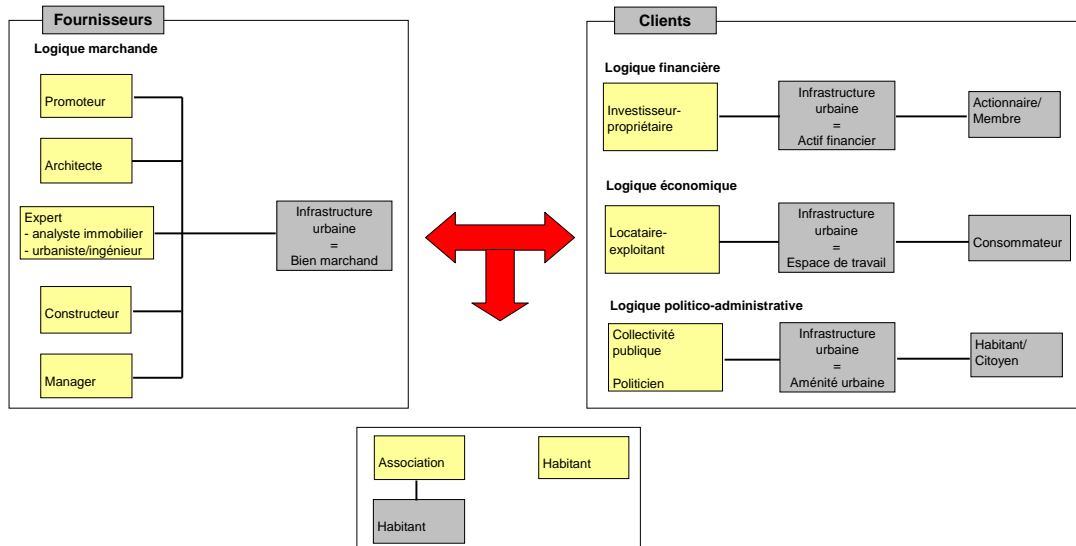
Fournisseurs

Logique marchande

Promoteur

Architecte

Expert
- analyste immobilier
- urbaniste/ingénieur

Constructeur

Manager

Infrastructure urbaine = Bien marchand

Clients

Logique financière

Investisseur-propriétaire

Infrastructure urbaine = Actif financier

Actionnaire/ Membre

Logique économique

Locataire-exploitant

Infrastructure urbaine = Espace de travail

Consommateur

Logique politico-administrative

Collectivité publique
Politicien

Infrastructure urbaine = Aménité urbaine

Habitant/ Citoyen

Association

Habitant

Habitant